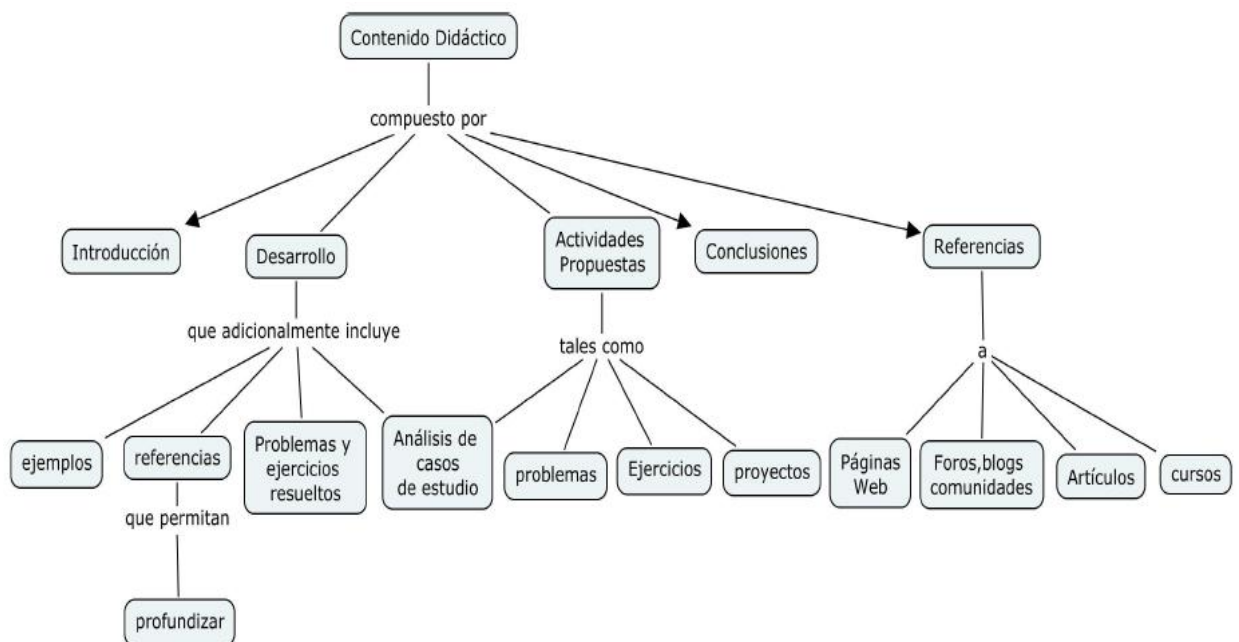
Contenido Didáctico

compuesto por

Introducción

Desarrollo

Actividades Propuestas

Conclusiones

Referencias

que adicionalmente incluye

ejemplos

referencias

que permitan

profundizar

Problemas y ejercicios resueltos

Análisis de casos de estudio

tales como

problemas

Ejercicios

proyectos

a

Páginas Web

Foros,blogs comunidades

Artículos

cursos